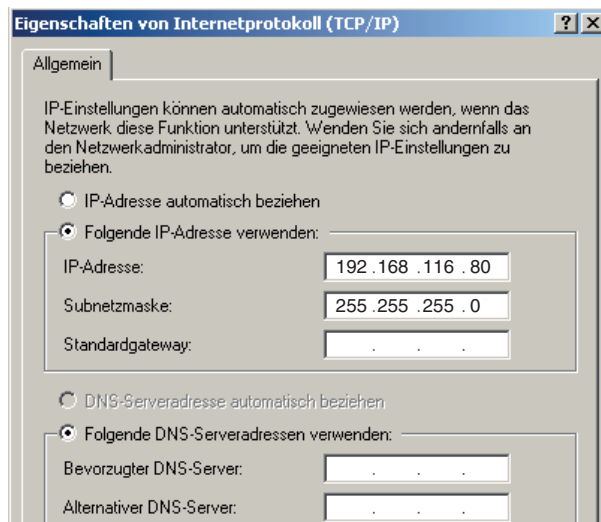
Eigenschaften von Internetprotokoll (TCP/IP)

?

X

Allgemein

IP-Einstellungen können automatisch zugewiesen werden, wenn das Netzwerk diese Funktion unterstützt. Wenden Sie sich andernfalls an den Netzwerkadministrator, um die geeigneten IP-Einstellungen zu beziehen.

IP-Adresse automatisch beziehen

Folgende IP-Adresse verwenden:

IP-Adresse: 192 .168 .116 .80

Subnetzmaske: 255 .255 .255 .0

Standardgateway: . . .

DNS-Serveradresse automatisch beziehen

Folgende DNS-Serveradressen verwenden:

Bevorzugter DNS-Server: . . .

Alternativer DNS-Server: . . .